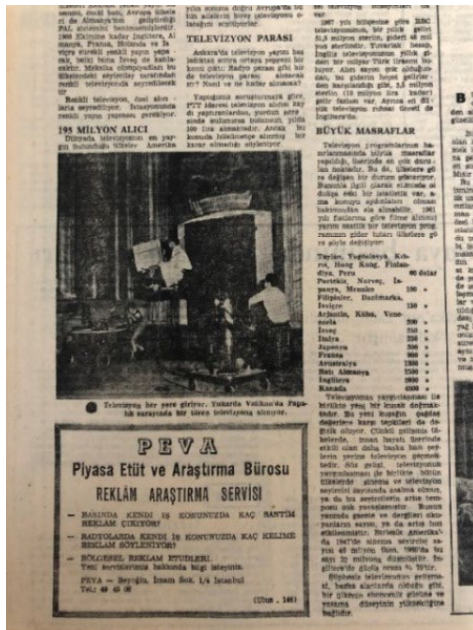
sesssi, dudi bati, Avrupa ülkeleri de Almanya'nın geliştirdiği PAL sistemini benimsemişlerdir. 1966 Eylülüne kadar İngiltere, Almanya, Fransa, Holanda ve İsviçre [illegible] renkli yayına geçecek, belki bunu İtalya da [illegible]

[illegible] renkli televizyon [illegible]

195 MİLYON ALICI

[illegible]

TELEVİZYON PARASI

Ankara'da televizyon yayını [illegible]

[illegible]

BÜYÜK MASRAFLAR

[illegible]

| Tayfun, Yugoslavya, Kolombiya, Hong Kong, Finlandiya, Peru | 60 dolar |
|---|---|
| Portekiz, Norveç, İrlanda, Meksika | 120 |
| Filipinler, Danimarka, Belçika | 150 |
| Arjantin, Küba, Venezuela | 200 |
| İsveç | 210 |
| İtalya | 250 |
| Japonya | 270 |
| Fransa | 360 |
| Avustralya | 800 |
| Batı Almanya | 1500 |
| İngiltere | 2000 |
| Kanada | 3000 |

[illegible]

● Televizyon her yere giriyor. Yukarıda Vatikan'da Papa'nın sarayında bir türev televizyona alınıyor.

PEVA
Piyasa Etüt ve Araştırma Bürosu
REKLÂM ARAŞTIRMA SERVİSİ

— BASINDA KENDİ İŞ KONUNUZDA KAÇ SANTİM REKLÂM ÇIKIYOR?
— RADYOLARDA KENDİ İŞ KONUNUZDA KAÇ KELİME REKLÂM SÖYLENİYOR?
— BÖLGESEL REKLÂM ETÜDLERİ. Yeni servislerimiz hakkında bilgi isteyiniz.

PEVA — Beyoğlu, İmam Sok. 1/4 İstanbul
Tel: 49 45 08

(Ulus: 146)

B